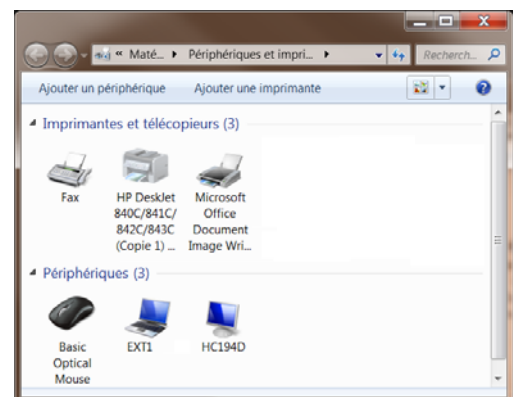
« Maté... ▸ Périphériques et impri... ▸

Recherch...

Ajouter un périphérique

Ajouter une imprimante

Imprimantes et télécopieurs (3)

Fax

HP DeskJet 840C/841C/842C/843C (Copie 1) ...

Microsoft Office Document Image Wri...

Périphériques (3)

Basic Optical Mouse

EXT1

HC194D